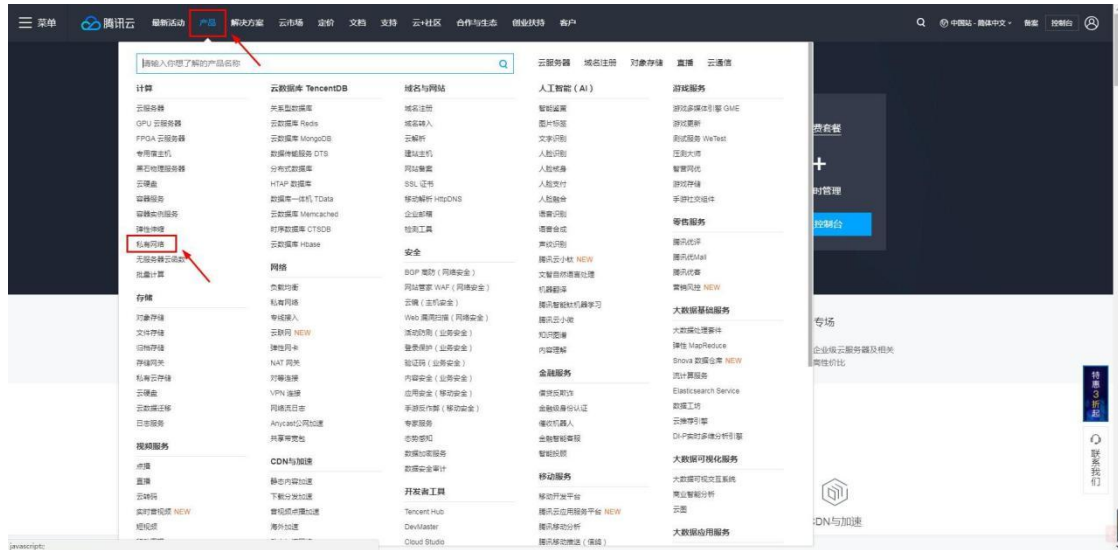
☰ 菜单 腾讯云 最新活动 产品 解决方案 云市场 定价 文档 支持 云+社区 合作与生态 创业扶持 客户

中国站 - 简体中文 备案 控制台

请输入你想了解的产品名称

云服务器 域名注册 对象存储 直播 云通信

计算
云服务器
GPU 云服务器
FPGA 云服务器
专用宿主机
黑石物理服务器
云硬盘
容器服务
容器实例服务
弹性伸缩
私有网络
无服务器云函数
批量计算

存储
对象存储
文件存储
归档存储
存储网关
私有云存储
云硬盘
云数据迁移
日志服务

视频服务
点播
直播
云转码
实时音视频 NEW
短视频

云数据库 TencentDB
关系型数据库
云数据库 Redis
云数据库 MongoDB
数据传输服务 DTS
分布式数据库
HTAP 数据库
数据库一体机 TData
云数据库 Memcached
时序数据库 CTSDB
云数据库 Hbase

网络
负载均衡
私有网络
专线接入
云联网 NEW
弹性网卡
NAT 网关
对等连接
VPN 连接
网络流日志
Anycast公网加速
共享带宽包

CDN与加速
静态内容加速
下载分发加速
音视频点播加速
海外加速

域名与网站
域名注册
域名转入
云解析
建站主机
网站备案
SSL 证书
移动解析 HttpDNS
企业邮箱
检测工具

安全
BGP 高防（网络安全）
网站管家 WAF（网络安全）
云镜（主机安全）
Web 漏洞扫描（网络安全）
活动防刷（业务安全）
登录保护（业务安全）
验证码（业务安全）
内容安全（业务安全）
应用安全（移动安全）
手游反作弊（移动安全）
专家服务
态势感知
数据加密服务
数据安全审计

开发者工具
Tencent Hub
DevMaster
Cloud Studio

人工智能（AI）
智能鉴黄
图片标签
文字识别
人脸识别
人脸核身
人脸支付
人脸融合
语音识别
语音合成
声纹识别
腾讯云小微 NEW
文智自然语言处理
机器翻译
腾讯智能机器学习
腾讯云小微
知识图谱
内容理解

金融服务
信贷反欺诈
金融级身份认证
催收机器人
金融智能客服
智能投顾

移动服务
移动开发平台
腾讯云应用服务平台 NEW
腾讯移动分析
腾讯移动推送（信鸽）

游戏服务
游戏多媒体引擎 GME
游戏更新
测试服务 WeTest
压测大师
智营网优
游戏存储
手游社交组件

零售服务
腾讯优评
腾讯优Mall
腾讯优客
营销风控 NEW

大数据基础服务
大数据处理套件
弹性 MapReduce
Snova 数据仓库 NEW
流计算服务
Elasticsearch Service
数据工坊
云搜引擎
DI-P实时多维分析引擎

大数据可视化服务
大数据可视交互系统
商业智能分析
云图

大数据应用服务

费套餐
+
时管理
控制台
专场
企业级云服务器及相关
高性价比
特惠3折起
联系我们
DN与加速
javascript:;